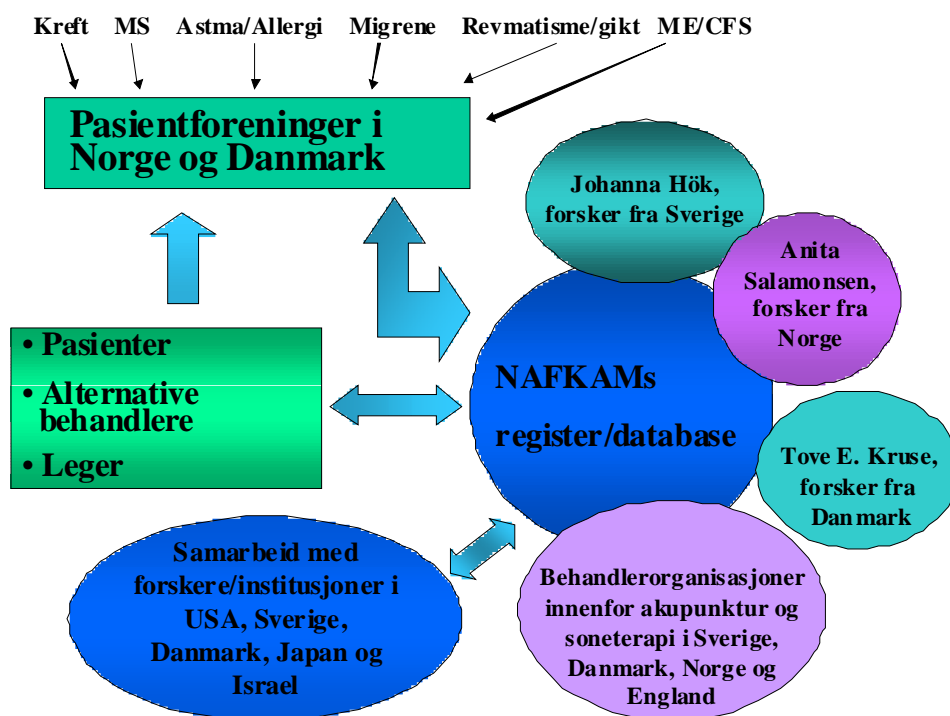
Kreft MS Astma/Allergi Migrene Revmatisme/gikt ME/CFS

Pasientforeninger i Norge og Danmark

Johanna Hök, forsker fra Sverige

Anita Salamonsen, forsker fra Norge

• Pasienter
• Alternative behandlere
• Leger

NAFKAMs register/database

Tove E. Kruse, forsker fra Danmark

Samarbeid med forskere/institusjoner i USA, Sverige, Danmark, Japan og Israel

Behandlerorganisasjoner innenfor akupunktur og soneterapi i Sverige, Danmark, Norge og England